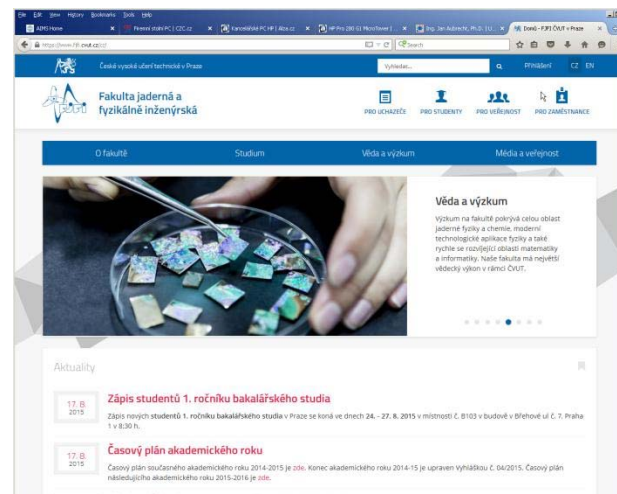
File Edit View History Bookmarks Tools Help

AIMS Home | Firemní stolní PC | CZC.cz | Kancelářské PC HP | Alza.cz | HP Pro 280 G1 Microtower | Ing. Jan Aubrecht, Ph.D. | ÚJ... | Domů - FJFI ČVUT v Praze

https://www.fjfi.cvut.cz/cz/

Search

České vysoké učení technické v Praze

Vyhledat...

Přihlášení CZ EN

Fakulta jaderná a fyzikálně inženýrská

PRO UCHAZEČE PRO STUDENTY PRO VEŘEJNOST PRO ZAMĚSTNANCE

O fakultě Studium Věda a výzkum Média a veřejnost

Věda a výzkum

Výzkum na fakultě pokrývá celou oblast jaderné fyziky a chemie, moderní technologické aplikace fyziky a také rychle se rozvíjející oblasti matematiky a informatiky. Naše fakulta má největší vědecký výkon v rámci ČVUT.

Aktuality

17. 8. 2015

Zápis studentů 1. ročníku bakalářského studia

Zápis nových studentů 1. ročníku bakalářského studia v Praze se koná ve dnech 24. - 27. 8. 2015 v místnosti č. B103 v budově v Břehové ul. č. 7, Praha 1 v 8:30 h.

17. 8. 2015

Časový plán akademického roku

Časový plán současného akademického roku 2014-2015 je zde. Konec akademického roku 2014-15 je upraven Vyhláškou č. 04/2015. Časový plán následujícího akademického roku 2015-2016 je zde.